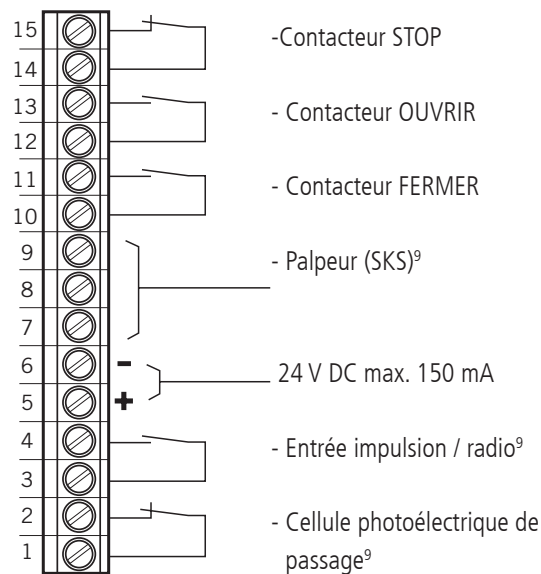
15
14
13
12
11
10
9
8
7
6
5
4
3
2
1

-Contacteur STOP

- Contacteur OUVRIR

- Contacteur FERMER

- Palpeur (SKS)$^9$

-
+
24 V DC max. 150 mA

- Entrée impulsion / radio$^9$

- Cellule photoélectrique de passage$^9$